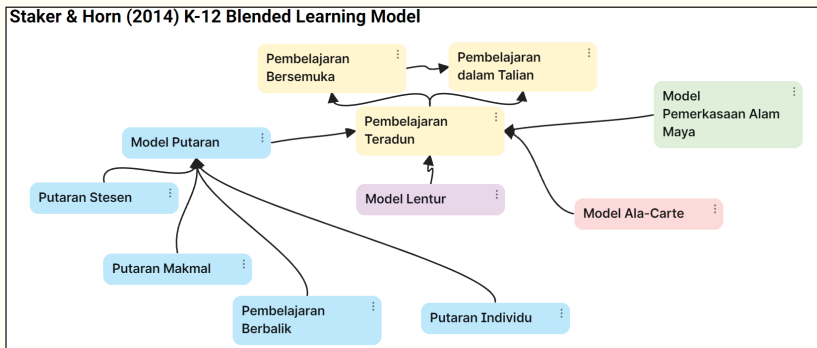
Staker & Horn (2014) K-12 Blended Learning Model

Pembelajaran Bersemuka

Pembelajaran dalam Talian

Model Pemerkasaan Alam Maya

Model Putaran

Pembelajaran Teradun

Putaran Stesen

Model Lentur

Model Ala-Carte

Putaran Makmal

Pembelajaran Berbalik

Putaran Individu